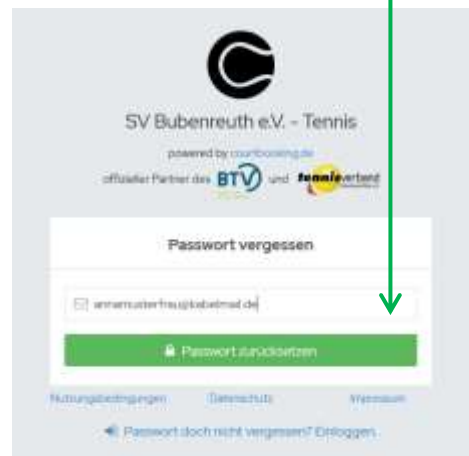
SV Bubenreuth e.V. - Tennis

powered by courtbooking.de

offizieller Partner des BTV und tennisverband

Passwort vergessen

annamusterfrau@kabelmail.de

Passwort zurücksetzen

Nutzungsbedingungen Datenschutz Impressum

Passwort doch nicht vergessen? Einloggen